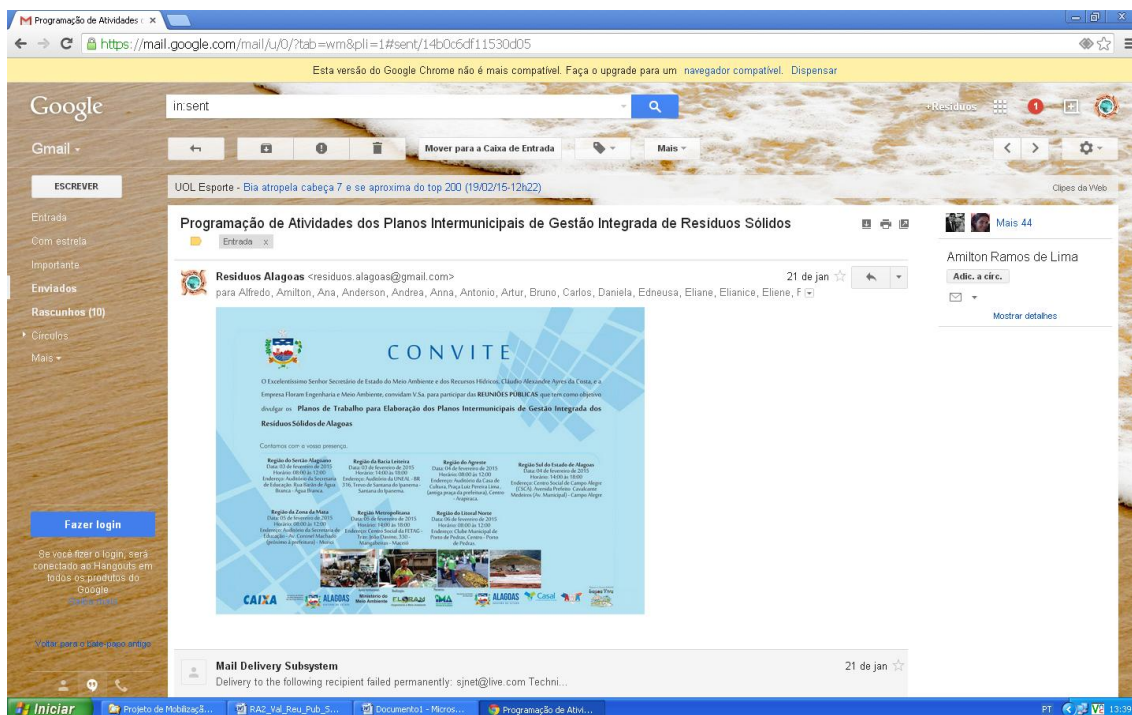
Programação de Atividades ×

https://mail.google.com/mail/u/0/?tab=wm&pli=1#sent/14b0c6df11530d05

Esta versão do Google Chrome não é mais compatível. Faça o upgrade para um navegador compatível. Dispensar

Google

in:sent

+Resíduos

1

Gmail

Mover para a Caixa de Entrada

Mais

ESCREVER

UOL Esporte - Bia atropela cabeça 7 e se aproxima do top 200 (19/02/15-12h22)

Clipes da Web

Entrada
Com estrela
Importante
Enviados
Rascunhos (10)
Círculos
Mais

Programação de Atividades dos Planos Intermunicipais de Gestão Integrada de Resíduos Sólidos

Entrada x

Mais 44

Amilton Ramos de Lima

Adic. a circ.

Mostrar detalhes

Residuos Alagoas <residuos.alagoas@gmail.com>

21 de jan

para Alfredo, Amilton, Ana, Anderson, Andrea, Anna, Antonio, Artur, Bruno, Carlos, Daniela, Edneusa, Eliane, Elianice, Eliene, F

CONVITE

O Excelentíssimo Senhor Secretário de Estado do Meio Ambiente e dos Recursos Hídricos, Cláudio Alexandre Ayres da Costa, e a Empresa Floram Engenharia e Meio Ambiente, convidam V.Sa. para participar das REUNIÕES PÚBLICAS que tem como objetivo divulgar os Planos de Trabalho para Elaboração dos Planos Intermunicipais de Gestão Integrada dos Resíduos Sólidos de Alagoas

Contamos com a vossa presença.

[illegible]

CAIXA ALAGOAS FLORAM ALAGOAS Casal

Fazer login

Se você fizer o login, será conectado ao Hangouts em todos os produtos do Google.

Voltar para o bate-papo antigo

Mail Delivery Subsystem

21 de jan

Delivery to the following recipient failed permanently: sjnet@live.com Techni...

Iniciar

Projeto de Mobilizaçã...

RA2_Val_Reu_Pub_S...

Documento1 - Micros...

Programação de Ativi...

PT 13:39